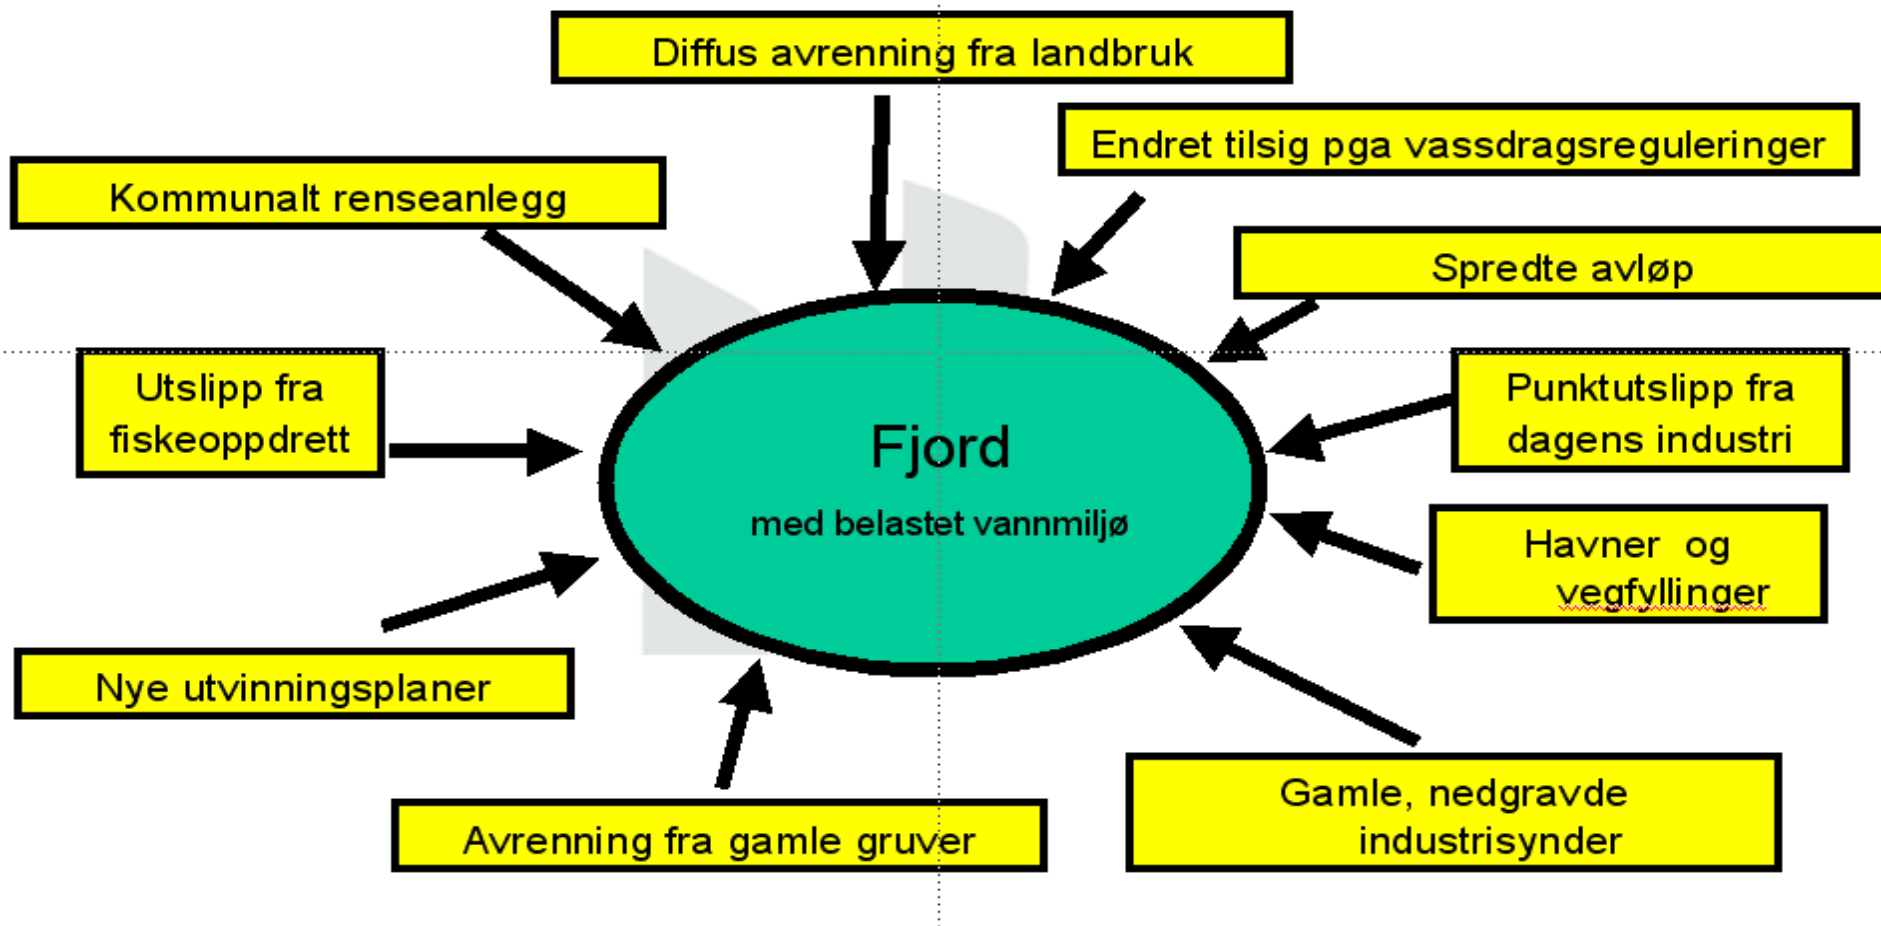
Diffus avrenning fra landbruk

Endret tilsig pga vassdragsreguleringer

Kommunalt renseanlegg

Spredte avløp

Utslipp fra fiskeoppdrett

Fjord

med belastet vannmiljø

Punktutslipp fra dagens industri

Havner og vegfyllinger

Nye utvinningsplaner

Avrenning fra gamle gruver

Gamle, nedgravde industrisynder